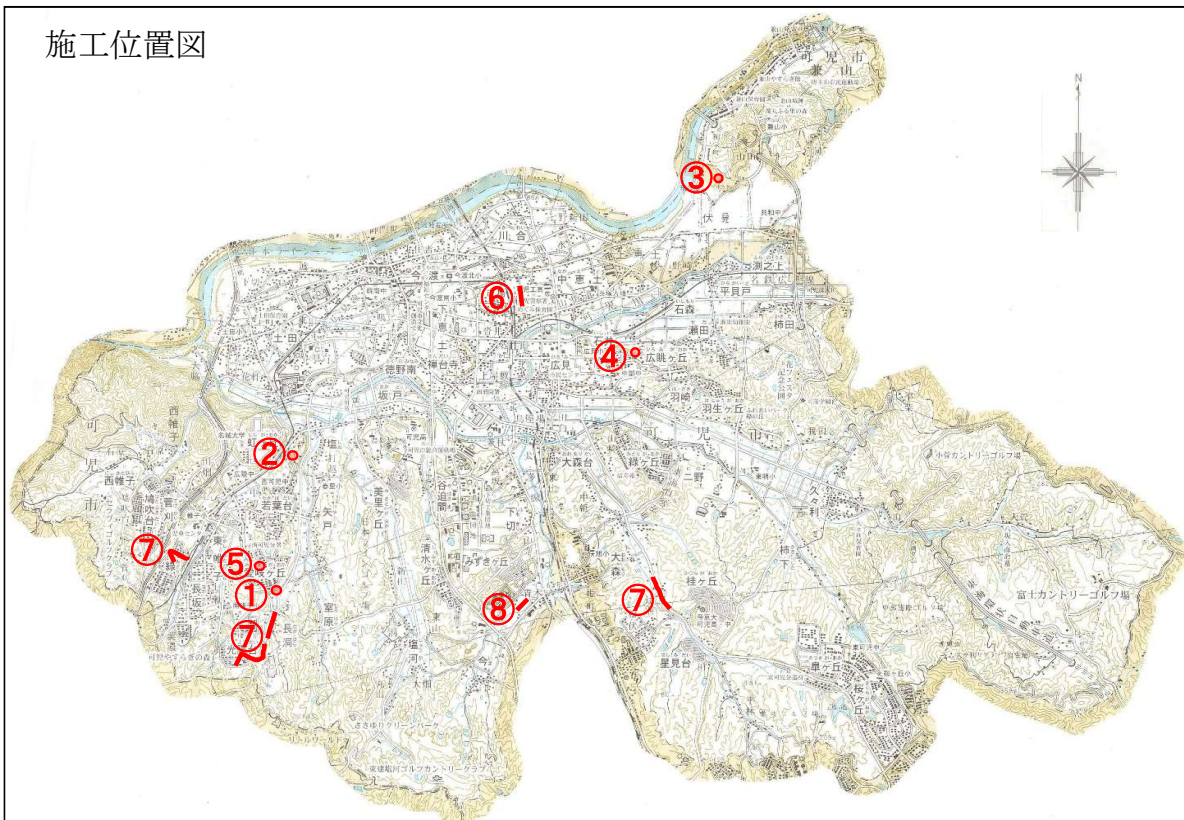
施工位置図

N

③
⑥
④
②
⑦
⑤
①
⑦
⑧
⑦

可児市
兼山
伏見
川合
今渡
中恵
土田
恵土
平貝戸
石森
瀬田
柿田
広眺ヶ丘
徳野南
禅台寺
広見
坂戸
羽崎
羽生ヶ丘
前
可児市
西帷子
西帷子
若葉台
矢戸
下切
大森台
緑ヶ丘
野
久々利
柿下
大森
桂ヶ丘
清水ヶ丘
みずき丘
室原
長洞
東
塩河
今
大桐
星見台
皐ヶ丘
桜ヶ丘
小滝カントリーゴルフ場
富士カントリーゴルフ場
さくら坂 グリーンパーク